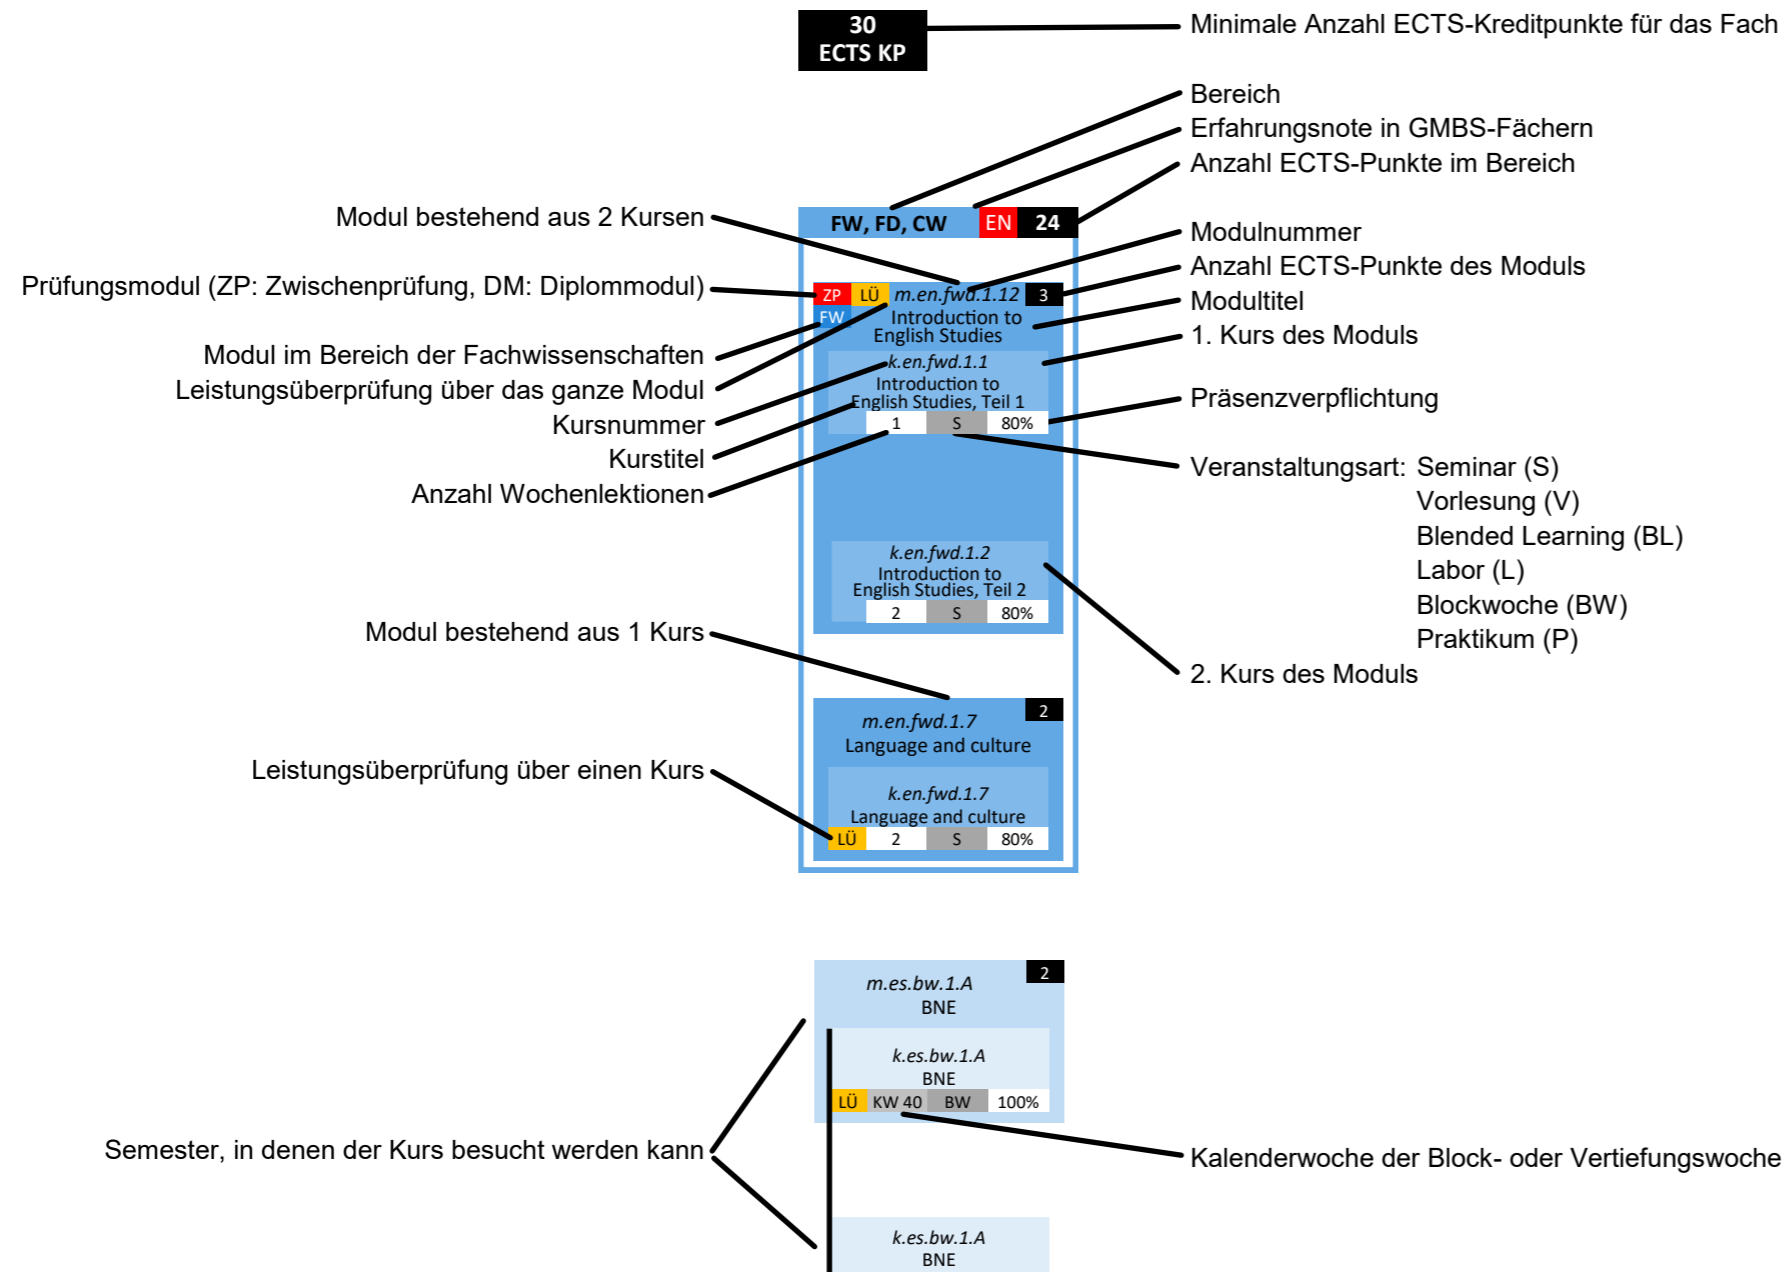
30
ECTS KP

Minimale Anzahl ECTS-Kreditpunkte für das Fach

Bereich
Erfahrungsnote in GMBS-Fächern
Anzahl ECTS-Punkte im Bereich

FW, FD, CW EN 24

Modul bestehend aus 2 Kursen

Modulnummer
Anzahl ECTS-Punkte des Moduls
Modultitel
1. Kurs des Moduls

Prüfungsmodul (ZP: Zwischenprüfung, DM: Diplommodul)

ZP LÜ m.en.fwd.1.12 3
FW Introduction to English Studies

Modul im Bereich der Fachwissenschaften
Leistungsüberprüfung über das ganze Modul
Kursnummer
Kurstitel
Anzahl Wochenlektionen

k.en.fwd.1.1
Introduction to English Studies, Teil 1
1 S 80%

Präsenzverpflichtung

Veranstaltungsart: Seminar (S)
Vorlesung (V)
Blended Learning (BL)
Labor (L)
Blockwoche (BW)
Praktikum (P)

k.en.fwd.1.2
Introduction to English Studies, Teil 2
2 S 80%

Modul bestehend aus 1 Kurs

2. Kurs des Moduls

m.en.fwd.1.7 2
Language and culture

Leistungsüberprüfung über einen Kurs

k.en.fwd.1.7
Language and culture
LÜ 2 S 80%

m.es.bw.1.A 2
BNE

k.es.bw.1.A
BNE
LÜ KW 40 BW 100%

Semester, in denen der Kurs besucht werden kann

Kalenderwoche der Block- oder Vertiefungswoche

k.es.bw.1.A
BNE